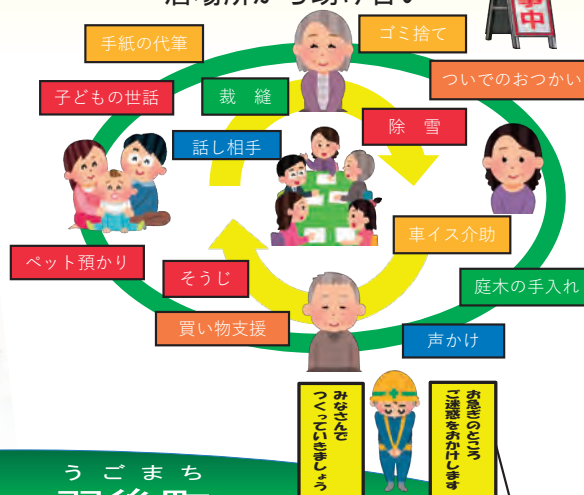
手紙の代筆

ゴミ捨て

ついでのおつかい

子どもの世話

裁　縫

話し相手

除　雪

車イス介助

庭木の手入れ

ペット預かり

そうじ

買い物支援

声かけ

みなさんでつくっていきましょう

お急ぎのところご迷惑をおかけします

うごまち

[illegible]